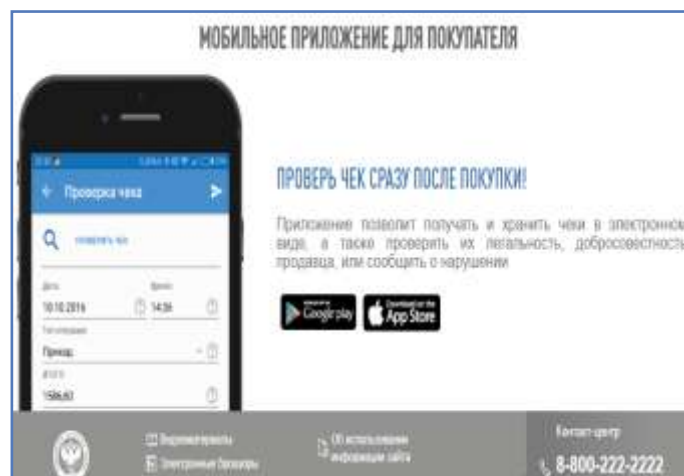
МОБИЛЬНОЕ ПРИЛОЖЕНИЕ ДЛЯ ПОКУПАТЕЛЯ

← Проверка чека

Проверить чек

Дата
10.10.2016

Время
14:38

Тип операции
Приход

Итого
1586.63

ПРОВЕРЬ ЧЕК СРАЗУ ПОСЛЕ ПОКУПКИ!

Приложение позволит получать и хранить чеки в электронном виде, а также проверить их легальность, добросовестность продавца, или сообщить о нарушении

Google play

Download on the App Store

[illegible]

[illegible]

Об использовании информации сайта

Контакт-центр

8-800-222-2222